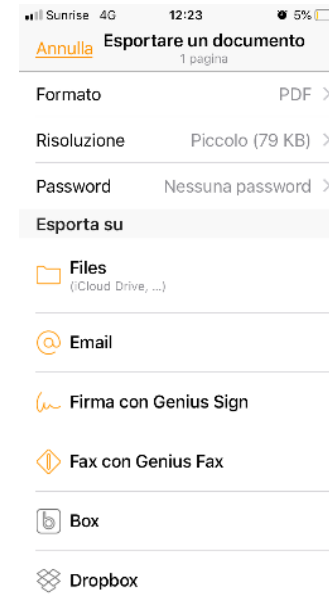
Sunrise 4G 12:23 5%

Annulla Esportare un documento
1 pagina

Formato PDF >

Risoluzione Piccolo (79 KB) >

Password Nessuna password >

Esporta su

Files
iCloud Drive, ...)

Email

Firma con Genius Sign

Fax con Genius Fax

Box

Dropbox